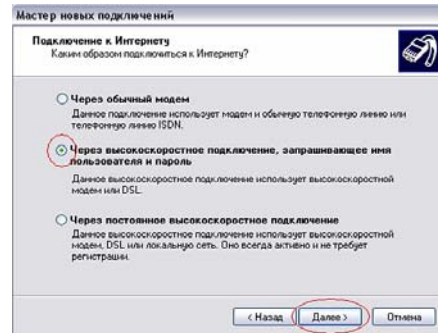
Мастер новых подключений

Подключение к Интернету
Каким образом подключиться к Интернету?

Через обычный модем
Данное подключение использует модем и обычную телефонную линию или телефонную линию ISDN.

Через высокоскоростное подключение, запрашивающее имя пользователя и пароль
Данное высокоскоростное подключение использует высокоскоростной модем или DSL.

Через постоянное высокоскоростное подключение
Данное высокоскоростное подключение использует высокоскоростной модем, DSL или локальную сеть. Оно всегда активно и не требует регистрации.

< Назад Далее > Отмена